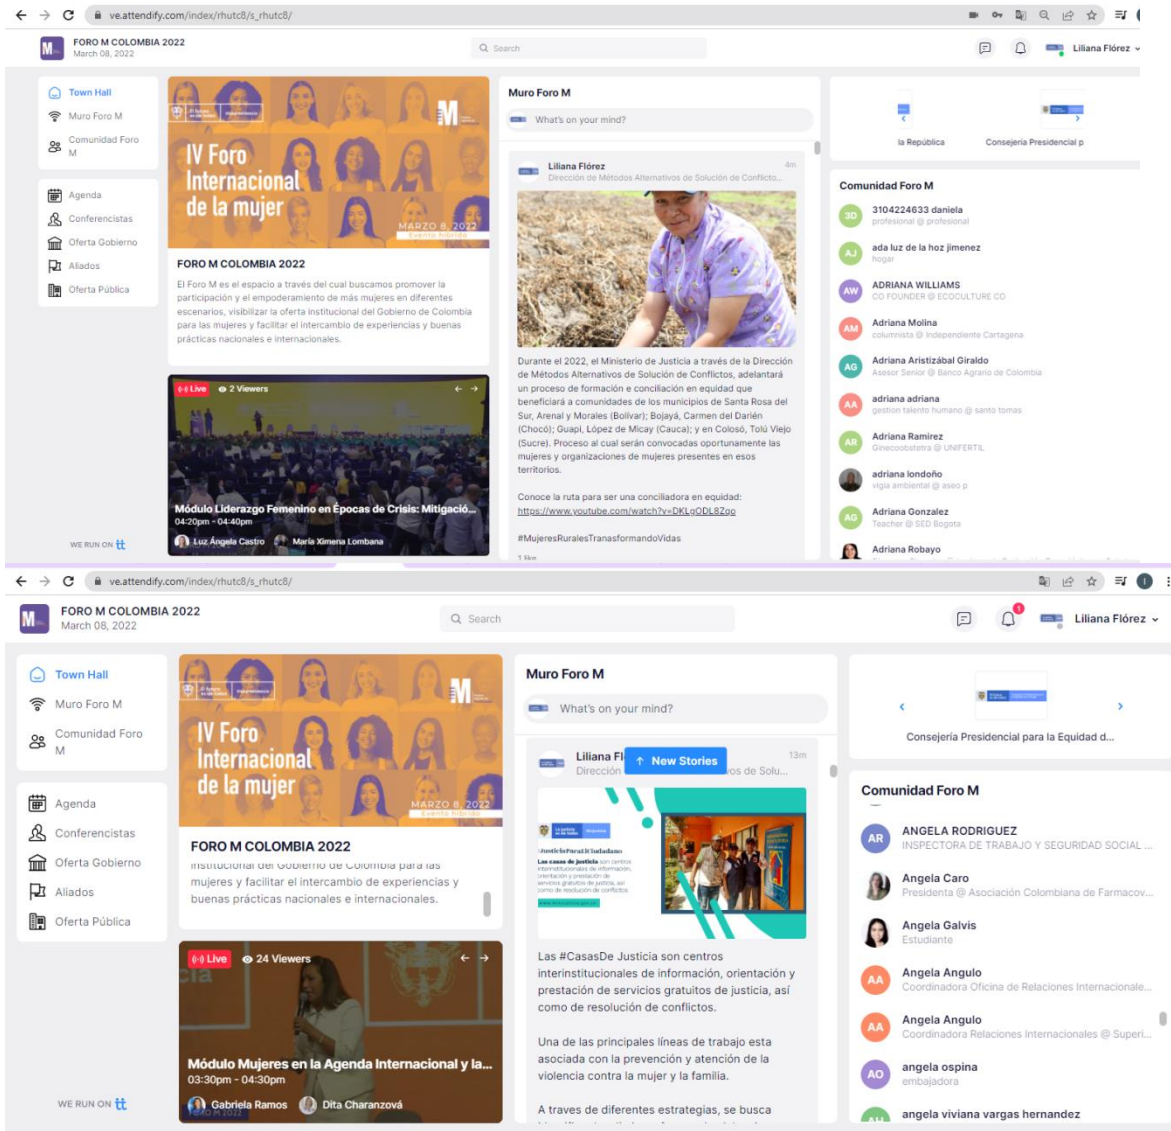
ve.attendify.com/index/rhutc8/s_rhutc8/

FORO M COLOMBIA 2022
March 08, 2022

Search

Liliana Flórez

Town Hall
Muro Foro M
Comunidad Foro M

Agenda
Conferencistas
Oferta Gobierno
Aliados
Oferta Pública

IV Foro Internacional de la mujer
MARZO 8, 2022
Evento híbrido

FORO M COLOMBIA 2022
El Foro M es el espacio a través del cual buscamos promover la participación y el empoderamiento de más mujeres en diferentes escenarios, visibilizar la oferta institucional del Gobierno de Colombia para las mujeres y facilitar el intercambio de experiencias y buenas prácticas nacionales e internacionales.

Live 2 Viewers
Módulo Liderazgo Femenino en Épocas de Crisis: Mitigació...
04:20pm - 04:40pm
Luz Ángela Castro María Ximena Lombana

WE RUN ON

Muro Foro M
What's on your mind?

Liliana Flórez 4m
Dirección de Métodos Alternativos de Solución de Conflicto...

Durante el 2022, el Ministerio de Justicia a través de la Dirección de Métodos Alternativos de Solución de Conflictos, adelantará un proceso de formación e conciliación en equidad que beneficiará a comunidades de los municipios de Santa Rosa del Sur, Arenal y Morales (Bolívar); Bojayá, Carmen del Darién (Chocó); Guapi, López de Micay (Cauca); y en Coloso, Tolú Viejo (Sucre). Proceso al cual serán convocadas oportunamente las mujeres y organizaciones de mujeres presentes en esos territorios.

Conoce la ruta para ser una conciliadora en equidad:
https://www.youtube.com/watch?v=DKLgODL8Zgo

#MujeresRuralesTransformandoVidas

1 like

la República
Consejería Presidencial p

Comunidad Foro M
3104224633 daniela
profesional @ profesional
ada luz de la hoz jimenez
hogar
ADRIANA WILLIAMS
CO FOUNDER @ ECOCULTURE CO
Adriana Molina
columnista @ Independiente Cartagena
Adriana Aristizábal Giraldo
Asesor Senior @ Banco Agrario de Colombia
adriana adriana
gestion talento humano @ santo tomas
Adriana Ramirez
Ginecoobstetra @ UNIFERTIL
adriana londoño
vigia ambiental @ aseo p
Adriana Gonzalez
Teacher @ SED Bogota
Adriana Robayo

ve.attendify.com/index/rhutc8/s_rhutc8/

FORO M COLOMBIA 2022
March 08, 2022

Search

Liliana Flórez

Town Hall
Muro Foro M
Comunidad Foro M

Agenda
Conferencistas
Oferta Gobierno
Aliados
Oferta Pública

IV Foro Internacional de la mujer
MARZO 8, 2022
Evento híbrido

FORO M COLOMBIA 2022
institucional del Gobierno de Colombia para las mujeres y facilitar el intercambio de experiencias y buenas prácticas nacionales e internacionales.

Live 24 Viewers
Módulo Mujeres en la Agenda Internacional y la...
03:30pm - 04:30pm
Gabriela Ramos Dita Charanzová

WE RUN ON

Muro Foro M
What's on your mind?

Liliana Fl New Stories 13m
Dirección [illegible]os de Solu...

#JusticiaParaElCiudadano
Las casas de justicia son centros interinstitucionales de información, orientación y prestación de servicios gratuitos de justicia, así como de resolución de conflictos

Las #CasasDe Justicia son centros interinstitucionales de información, orientación y prestación de servicios gratuitos de justicia, así como de resolución de conflictos.

Una de las principales líneas de trabajo esta asociada con la prevención y atención de la violencia contra la mujer y la familia.

A traves de diferentes estrategias, se busca

Consejería Presidencial para la Equidad d...

Comunidad Foro M
ANGELA RODRIGUEZ
INSPECTORA DE TRABAJO Y SEGURIDAD SOCIAL ...
Angela Caro
Presidenta @ Asociación Colombiana de Farmacov...
Angela Galvis
Estudiante
Angela Angulo
Coordinadora Oficina de Relaciones Internacionale...
Angela Angulo
Coordinadora Relaciones Internacionales @ Superi...
angela ospina
embajadora
angela viviana vargas hernandez